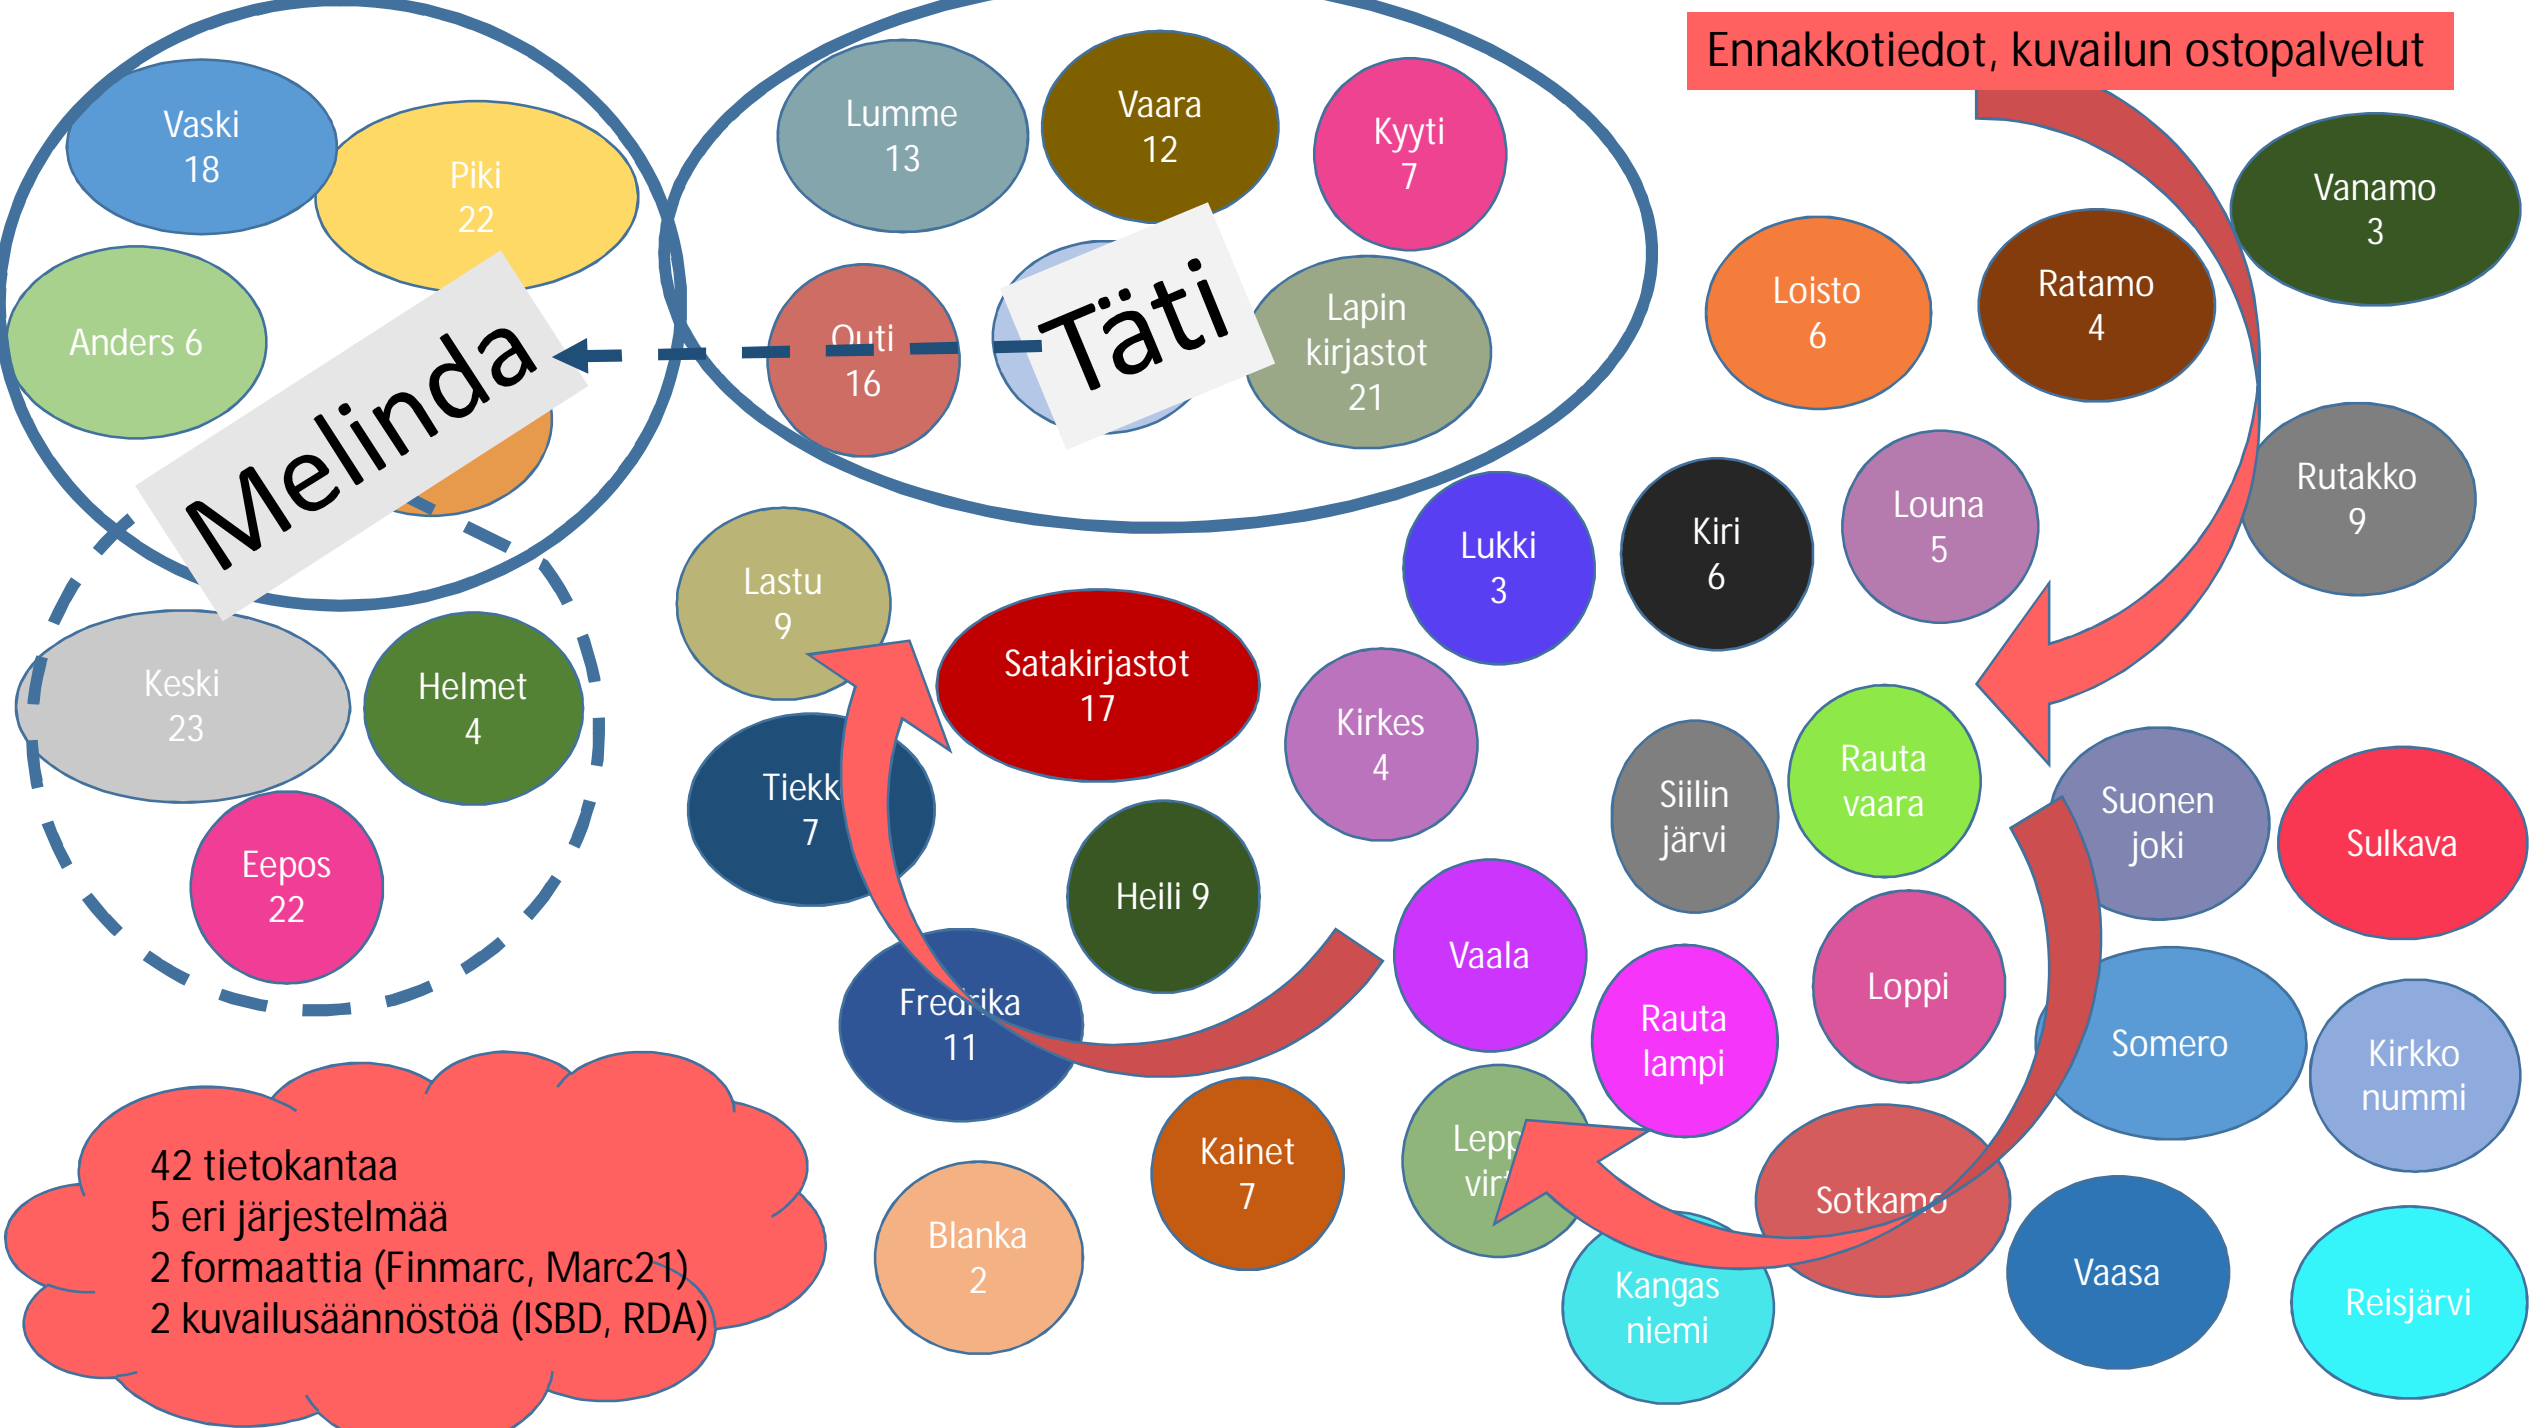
Ennakkotiedot, kuvailun ostopalvelut

Vaski 18

Piki 22

Anders 6

Melinda

Lumme 13

Vaara 12

Kyyti 7

Outi 16

Täti

Lapin kirjastot 21

Vanamo 3

Loisto 6

Ratamo 4

Rutakko 9

Lukki 3

Kiri 6

Louna 5

Lastu 9

Satakirjastot 17

Kirkes 4

Keski 23

Helmet 4

Tiekk 7

Siilin järvi

Rauta vaara

Suonen joki

Sulkava

Eepos 22

Heili 9

Vaala

Fredrika 11

Loppi

Rauta lampi

Somero

Kirkko nummi

Kainet 7

Lepp vir

Sotkamo

Blanka 2

Kangas niemi

Vaasa

Reisjärvi

42 tietokantaa
5 eri järjestelmää
2 formaattia (Finmarc, Marc21)
2 kuvailusäännöstöä (ISBD, RDA)